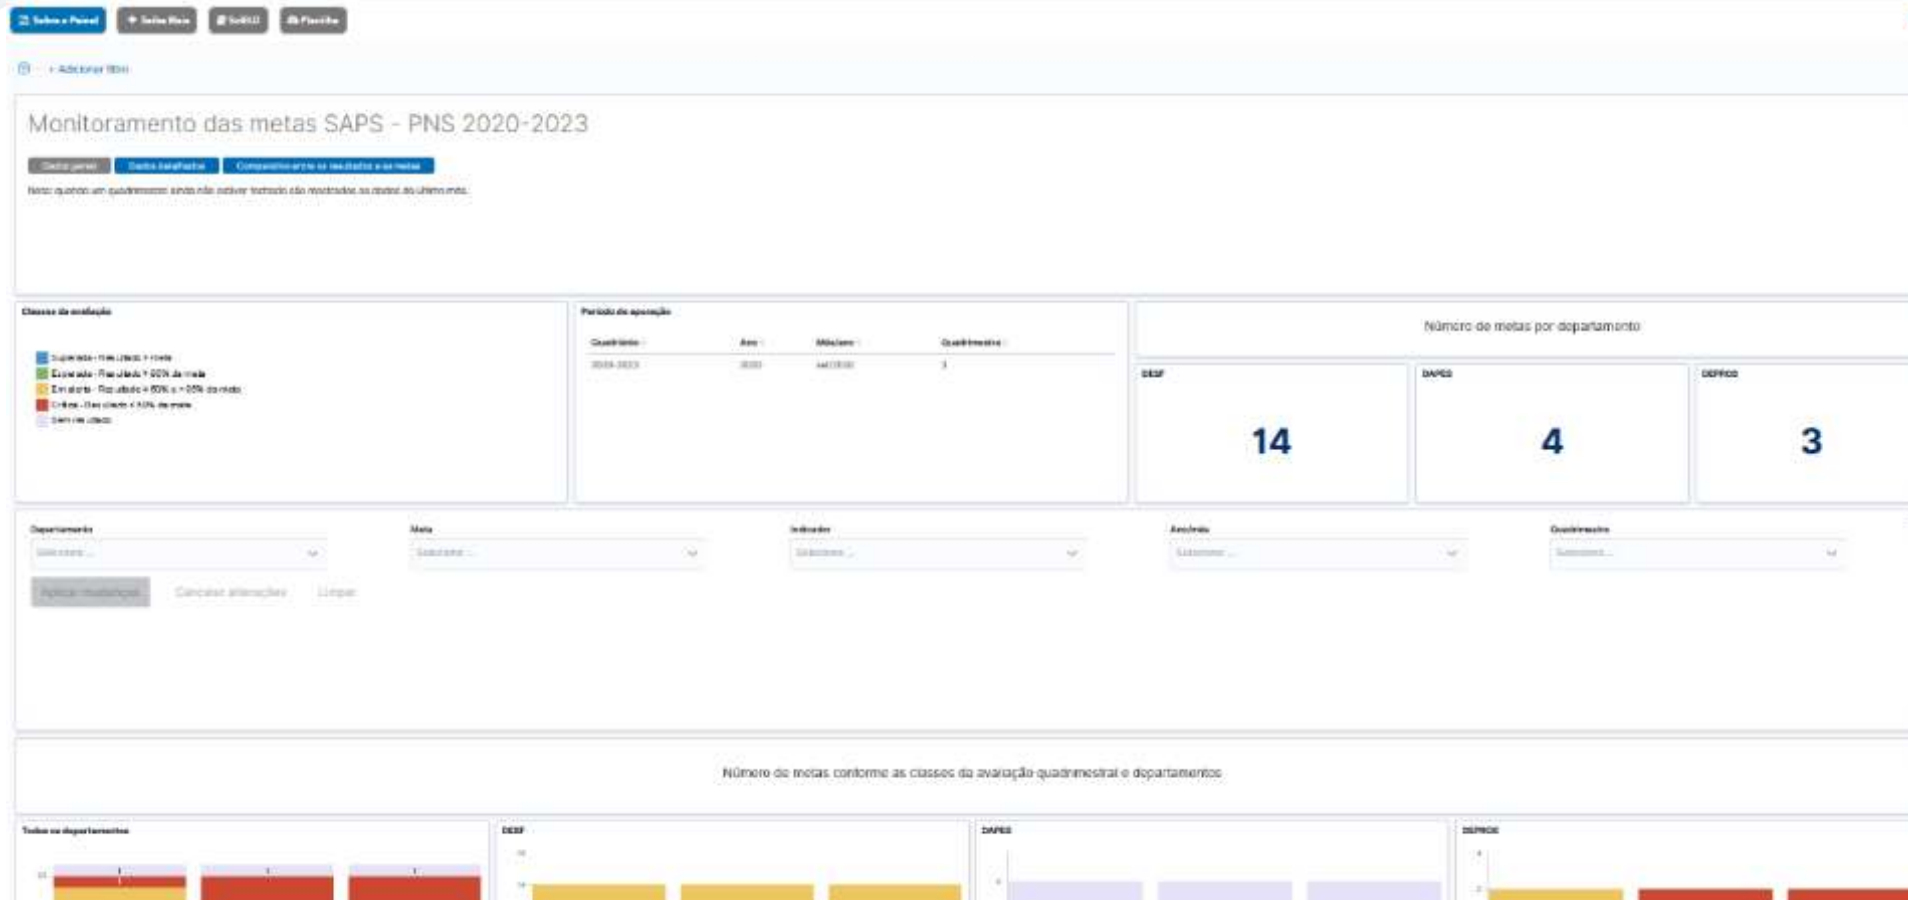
Sobre o Painel | Saiba Mais | SoBLD | Planilha

+ Adicionar filtro

Monitoramento das metas SAPS - PNS 2020-2023

Dados gerais | Dados detalhados | Comparativo entre os resultados e as metas

Nota: quando um quadrimestre ainda não estiver fechado são mostrados os dados do último mês.

Classes de avaliação

Superada - Resultado > meta
Esperada - Resultado > 80% da meta
Em alerta - Resultado < 80% e > 50% da meta
Crítica - Resultado < 50% da meta
Sem resultado

Período de apuração

| Quadriênio | Ano | Mês/ano | Quadrimestre |
|---|---|---|---|
| 2020-2023 | 2020 | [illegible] | 3 |

Número de metas por departamento

DESF
14

DAPES
4

DEPROS
3

Departamento
Selecione...

Meta
Selecione...

Indicador
Selecione...

Ano/mês
Selecione...

Quadrimestre
Selecione...

Aplicar mudanças | Cancelar alterações | Limpar

Número de metas conforme as classes da avaliação quadrimestral e departamentos

Todos os departamentos

DESF

DAPES

DEPROS